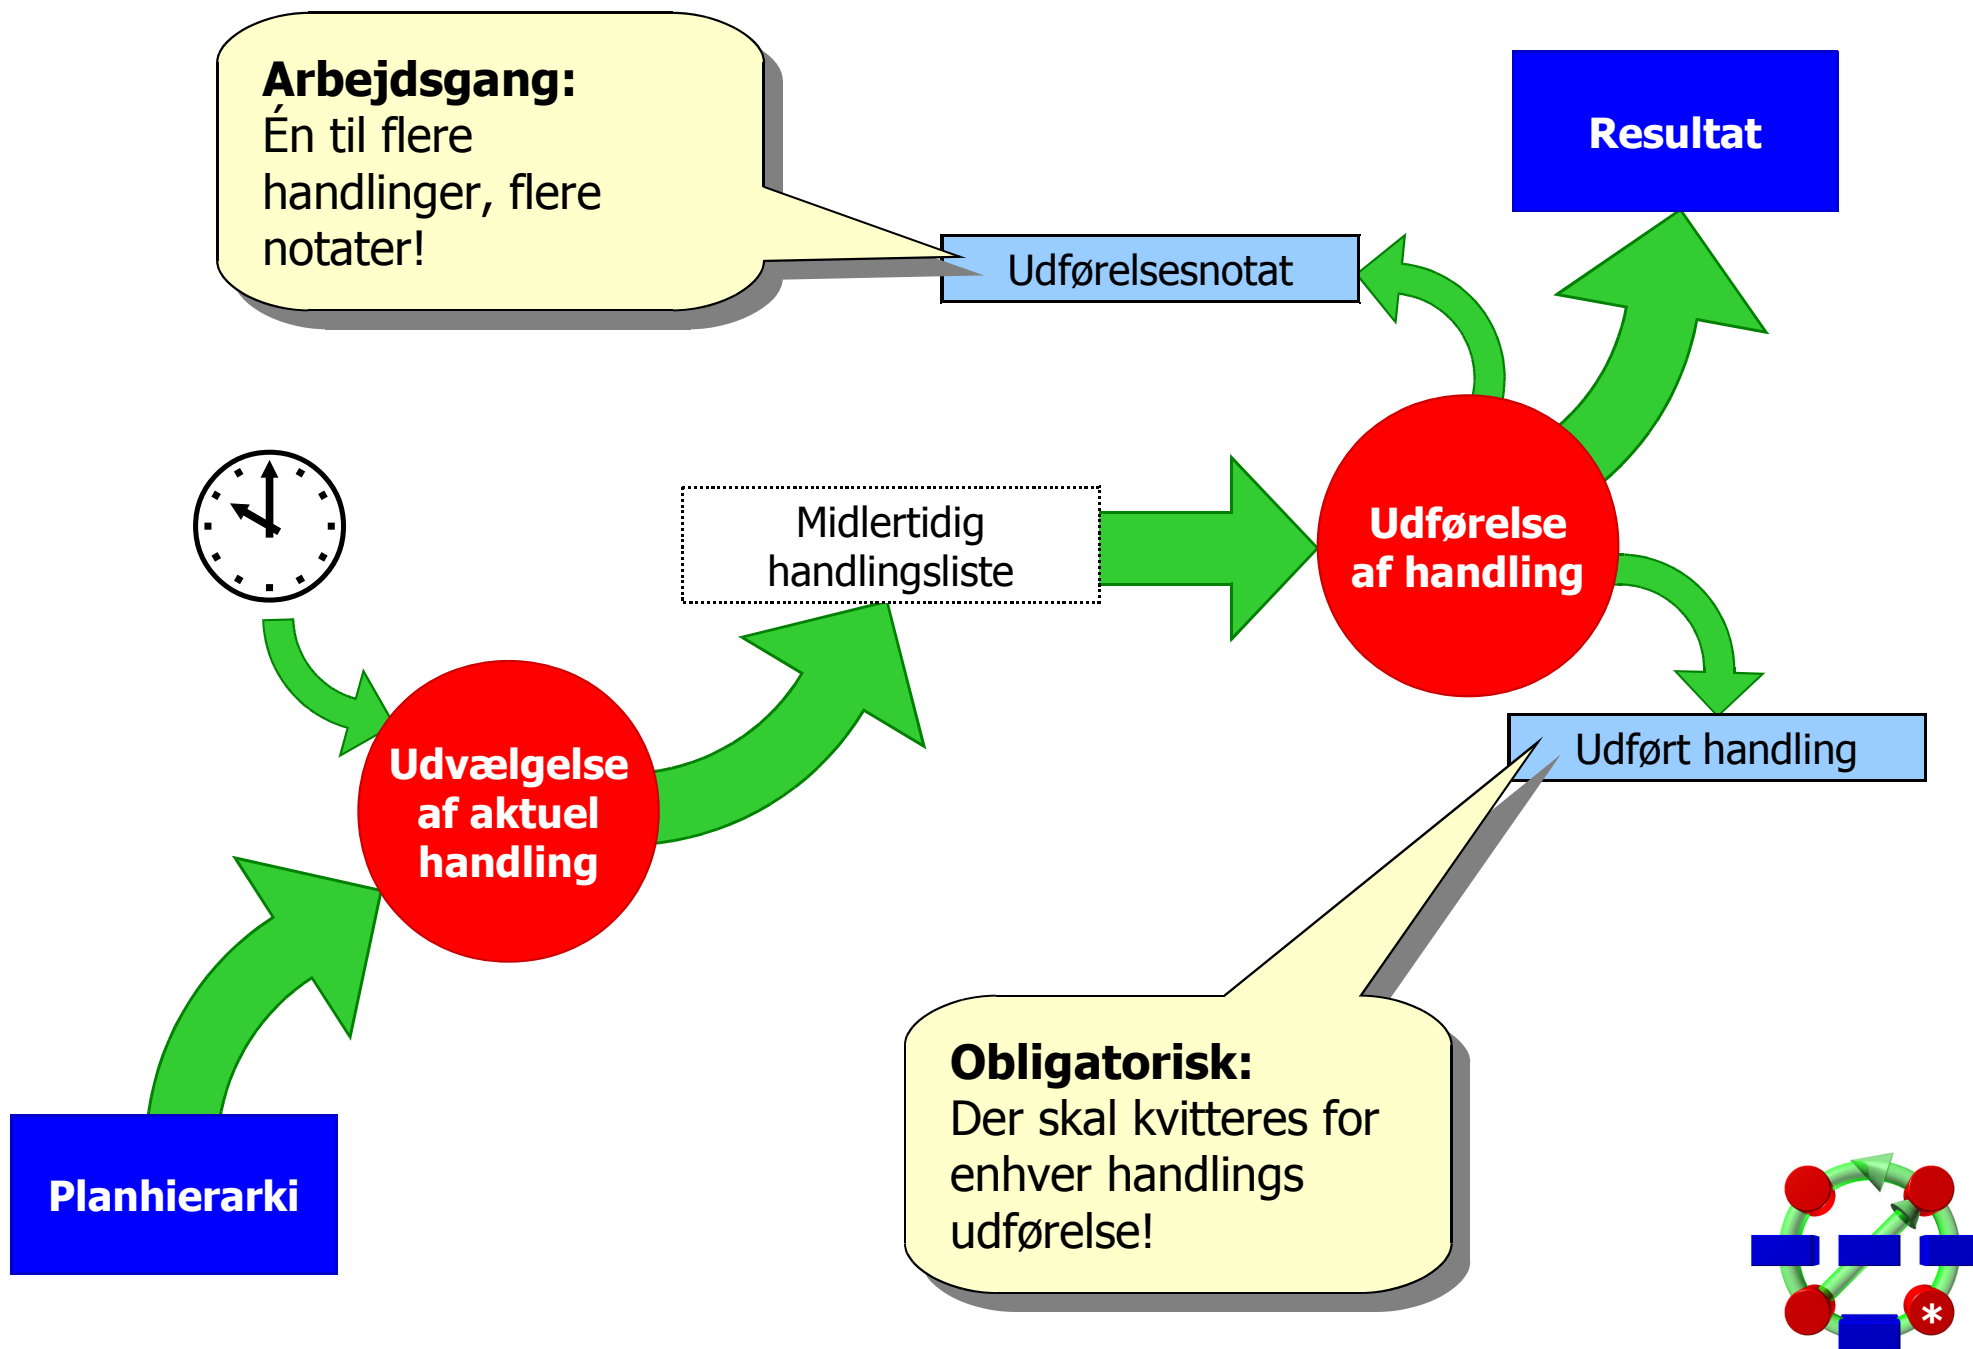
**Arbejdsgang:**
Én til flere handlinger, flere notater!

Resultat

Udførelsesnotat

Midlertidig handlingsliste

Udførelse af handling

Udvælgelse af aktuel handling

Udført handling

Planhierarki

**Obligatorisk:**
Der skal kvitteres for enhver handlings udførelse!

*